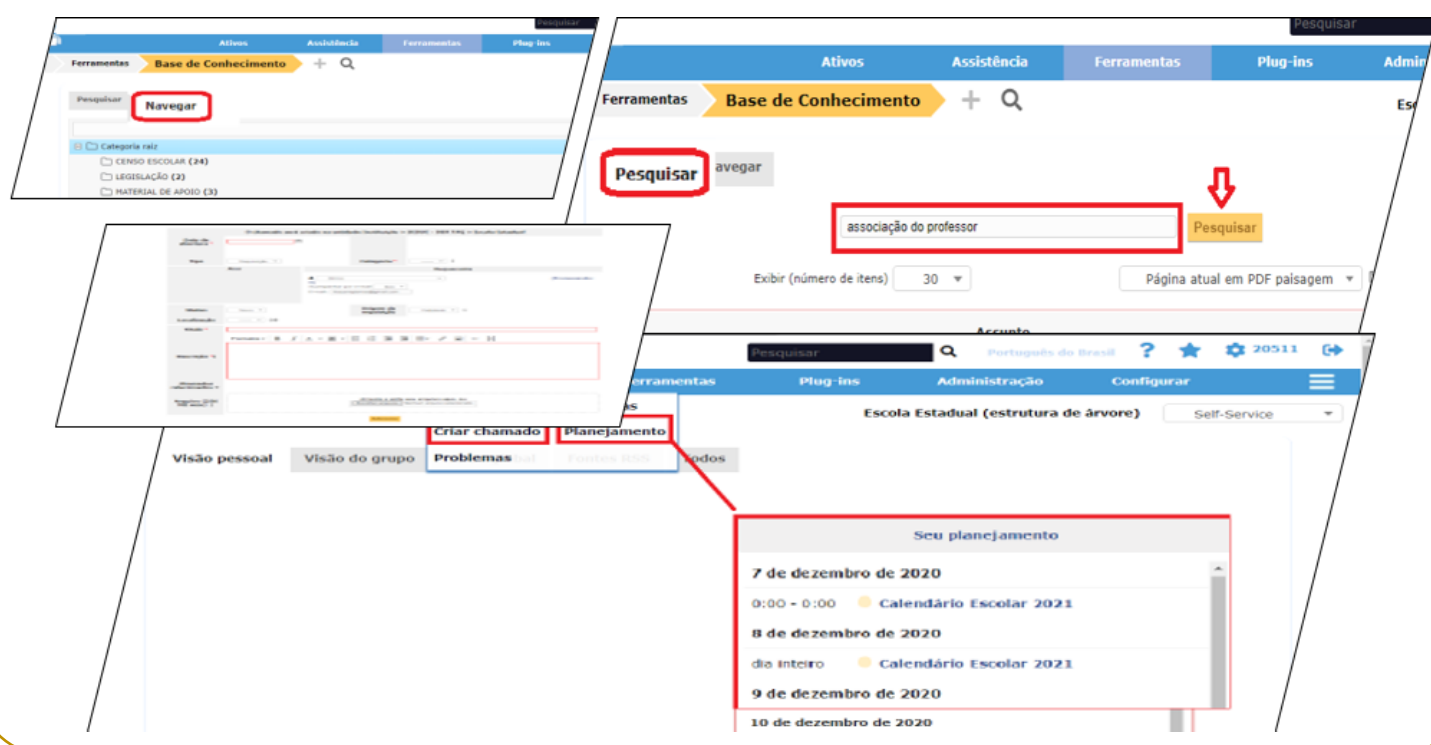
Pesquisar
Ativos Assistência Ferramentas Plug-ins
Ferramentas Base de Conhecimento
Pesquisar Navegar
Categoria raiz
CENSO ESCOLAR (24)
LEGISLAÇÃO (2)
MATERIAL DE APOIO (3)

Pesquisar
Ativos Assistência Ferramentas Plug-ins Admin
Ferramentas Base de Conhecimento
Es
Pesquisar avegar
associação do professor
Pesquisar
Exibir (número de itens) 30
Página atual em PDF paisagem
Assunto

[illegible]

Pesquisar
Português do Brasil
20511
Ferramentas Plug-ins Administração Configurar
Escola Estadual (estrutura de árvore) Self-Service
s
Criar chamado Planejamento
Visão pessoal Visão do grupo Problemas al Fontes RSS odos
Seu planejamento
7 de dezembro de 2020
0:00 - 0:00 Calendário Escolar 2021
8 de dezembro de 2020
dia inteiro Calendário Escolar 2021
9 de dezembro de 2020
10 de dezembro de 2020